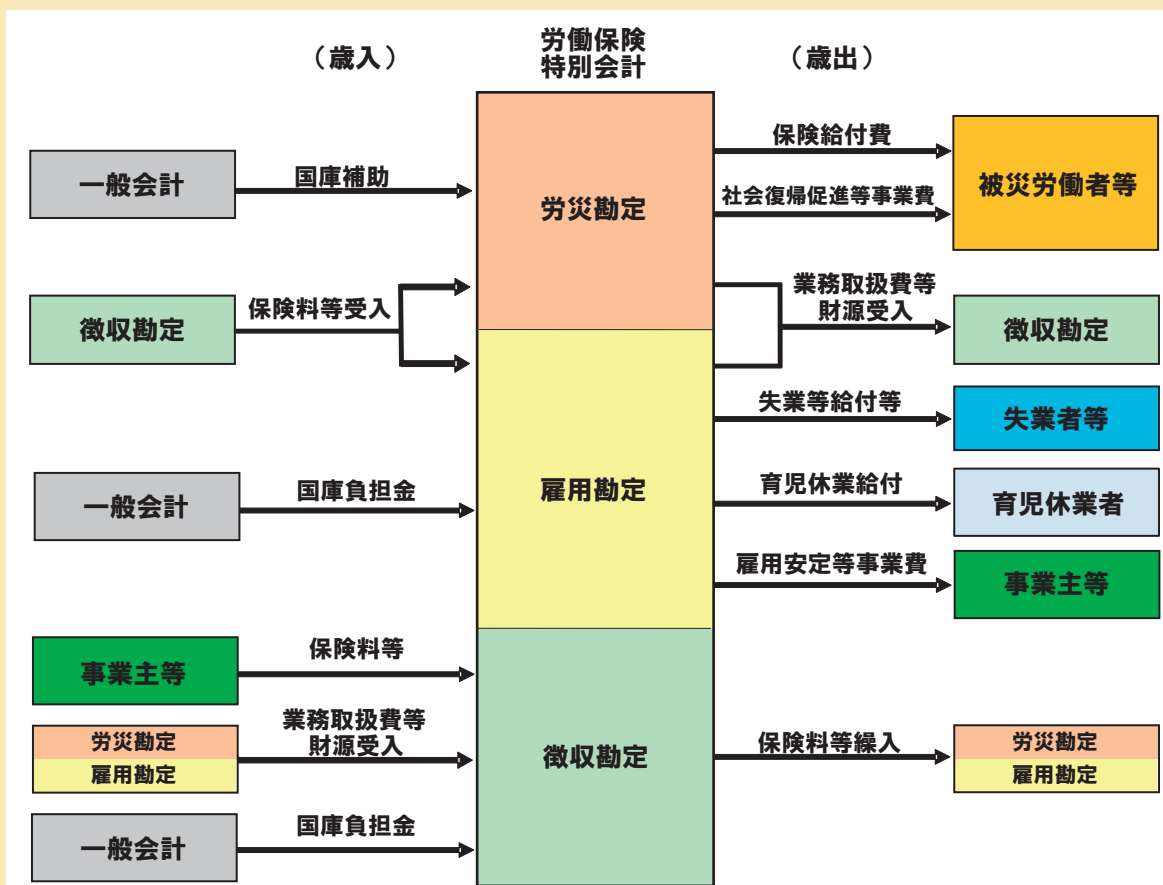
（歳入）

労働保険
特別会計

（歳出）

一般会計

国庫補助

労災勘定

保険給付費

社会復帰促進等事業費

被災労働者等

徴収勘定

保険料等受入

業務取扱費等
財源受入

徴収勘定

失業等給付等

失業者等

一般会計

国庫負担金

雇用勘定

育児休業給付

育児休業者

雇用安定等事業費

事業主等

事業主等

保険料等

労災勘定
雇用勘定

業務取扱費等
財源受入

徴収勘定

保険料等繰入

労災勘定
雇用勘定

一般会計

国庫負担金